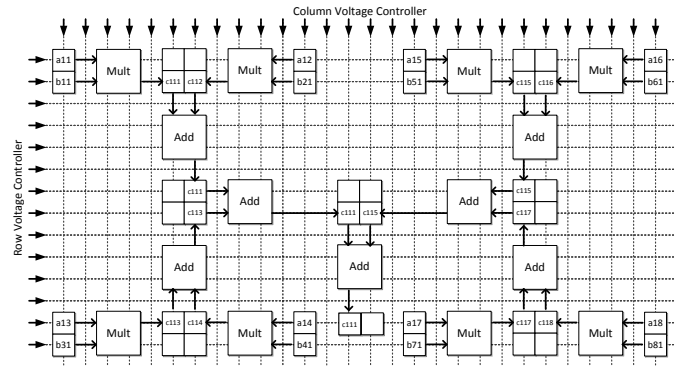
Column Voltage Controller

Row Voltage Controller

a11
b11
Mult
c111 c112
Mult
a12
b21
a15
b51
Mult
c115 c116
Mult
a16
b61

Add
Add

c111
c113
Add
c111 c115
Add
c115
c117

Add
Add
Add

a13
b31
Mult
c113 c114
Mult
a14
b41
c111
a17
b71
Mult
c117 c118
Mult
a18
b81